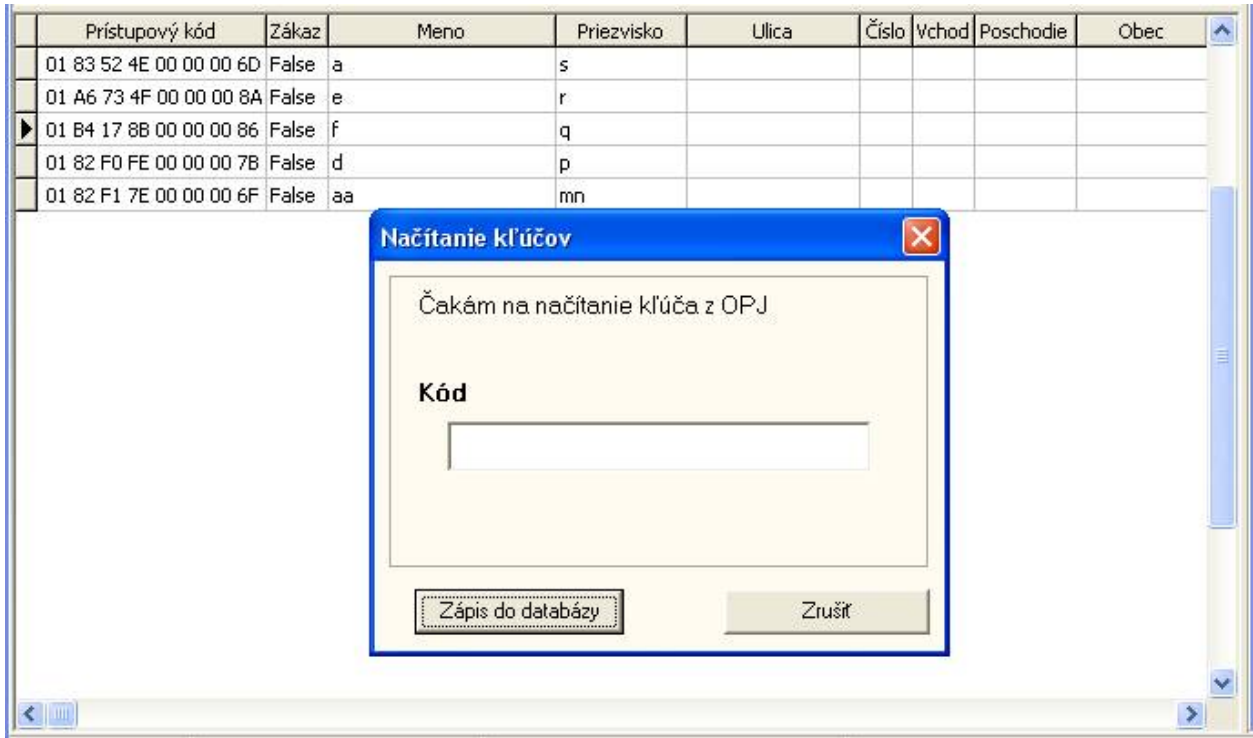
| Prístupový kód | Zákaz | Meno | Priezvisko | Ulica | Číslo | Vchod | Poschodie | Obec |
|---|---|---|---|---|---|---|---|---|
| 01 83 52 4E 00 00 00 6D | False | a | s | | | | | |
| 01 A6 73 4F 00 00 00 8A | False | e | r | | | | | |
| 01 B4 17 8B 00 00 00 86 | False | f | q | | | | | |
| 01 82 F0 FE 00 00 00 7B | False | d | p | | | | | |
| 01 82 F1 7E 00 00 00 6F | False | aa | mn | | | | | |

Načítanie kľúčov

Čakám na načítanie kľúča z OPJ

Kód

Zápis do databázy

Zrušiť